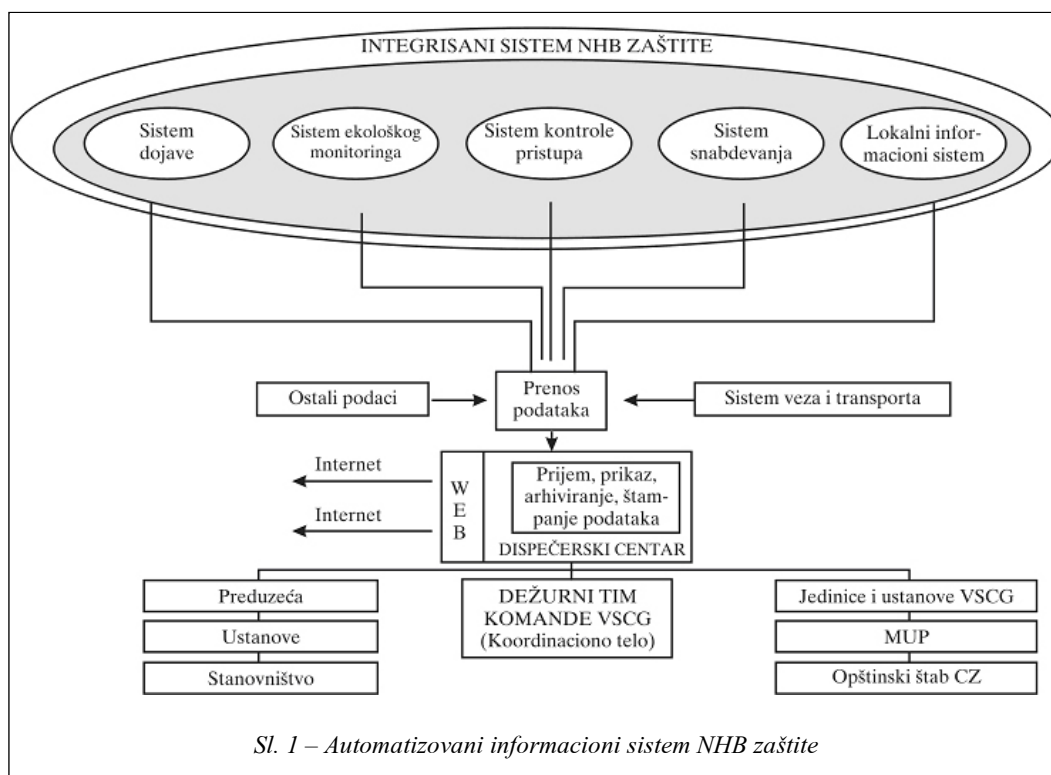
INTEGRISANI SISTEM NHB ZAŠTITE

Sistem dojave

Sistem ekološkog monitoringa

Sistem kontrole pristupa

Sistem snabdevanja

Lokalni informacioni sistem

Ostali podaci

Prenos podataka

Sistem veza i transporta

Internet

Internet

W E B

Prijem, prikaz, arhiviranje, štampanje podataka

DISPEČERSKI CENTAR

Preduzeća

Ustanove

Stanovništvo

DEŽURNI TIM KOMANDE VSCG (Koordinaciono telo)

Jedinice i ustanove VSCG

MUP

Opštinski štab CZ

Sl. 1 – Automatizovani informacioni sistem NHB zaštite